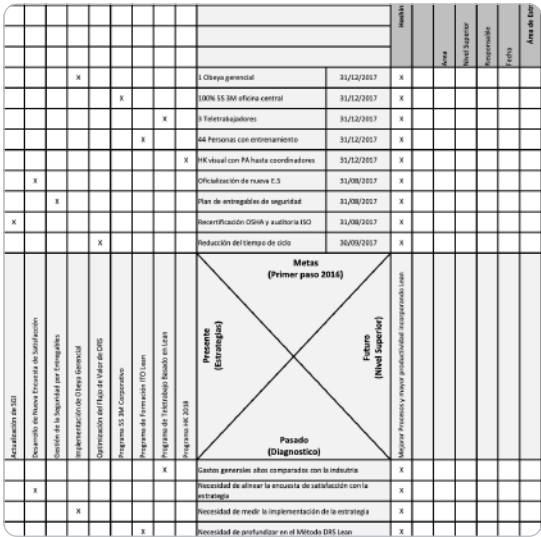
Hoshin

Area

Nivel Superior

Responsable

Fecha

Área de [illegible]

| | | | | | | | | | Meta | Fecha | |
|---|---|---|---|---|---|---|---|---|---|---|---|
| | | | x | | | | | | 1 Obeya gerencial | 31/12/2017 | x |
| | | | | | x | | | | 100% 5S 3M oficina central | 31/12/2017 | x |
| | | | | | | | x | | 3 Teletrabajadores | 31/12/2017 | x |
| | | | | | | x | | | 44 Personas con entrenamiento | 31/12/2017 | x |
| | | | | | | | | x | HK visual con PA hasta coordinadores | 31/12/2017 | x |
| | x | | | | | | | | Oficialización de nueva E.S | 31/08/2017 | x |
| | | x | | | | | | | Plan de entregables de seguridad | 31/08/2017 | x |
| x | | | | | | | | | Recertificación OSHA y auditoria ISO | 31/08/2017 | x |
| | | | | x | | | | | Reducción del tiempo de ciclo | 30/09/2017 | x |

Actualización de SGI

Desarrollo de Nueva Encuesta de Satisfacción

Gestión de la Seguridad por Entregables

Implementación de Obeya Gerencial

Optimización del Flujo de Valor de ORS

Programa 5S 3M Corporativo

Programa de Formación ITO Lean

Programa de Teletrabajo Basado en Lean

Programa HK 2018

Metas
(Primer paso 2016)

Presente
(Estrategias)

Futuro
(Nivel Superior)

Pasado
(Diagnostico)

Mejorar Procesos y mayor productividad incorporando Lean

| | | | | | | | | | | |
|---|---|---|---|---|---|---|---|---|---|---|
| | | | | | | | x | | Gastos generales altos comparados con la industria | x |
| | x | | | | | | | | Necesidad de alinear la encuesta de satisfacción con la estrategia | x |
| | | | x | | | | | | Necesidad de medir la implementación de la estrategia | x |
| | | | | | | x | | | Necesidad de profundizar en el Método ORS Lean | x |